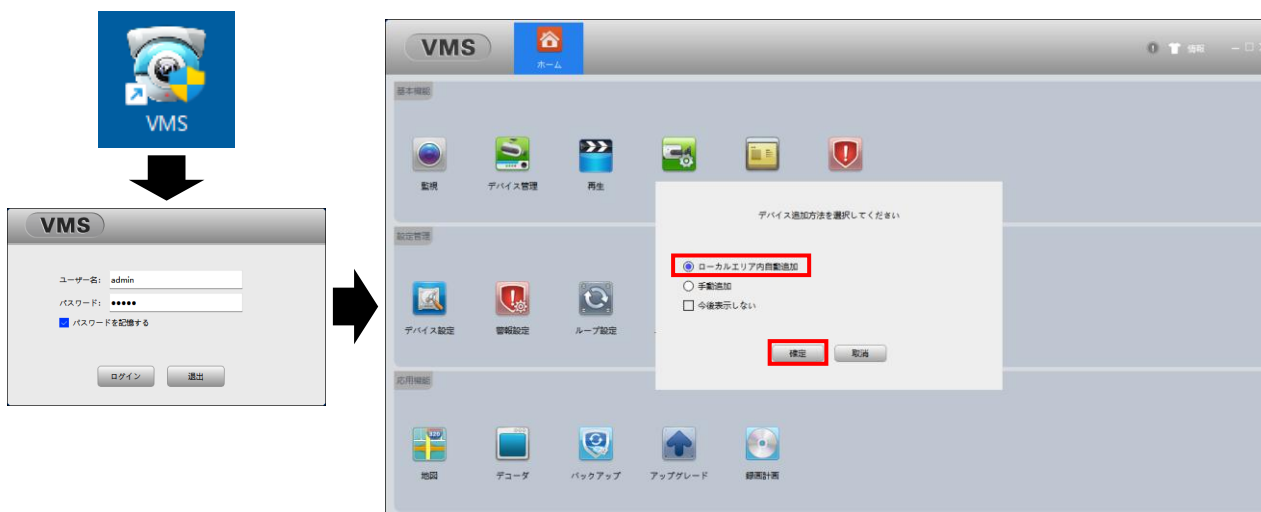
VMS

VMS

ユーザー名: admin
パスワード: ●●●●●
パスワードを記憶する

ログイン 退出

VMS

ホーム

情報

基本機能

監視 デバイス管理 再生

設定管理

デバイス設定 警報設定 ループ設定

応用機能

地図 デコーダ バックアップ アップグレード 録画計画

デバイス追加方法を選択してください

ローカルエリア内自動追加
手動追加
今後表示しない

確定 取消